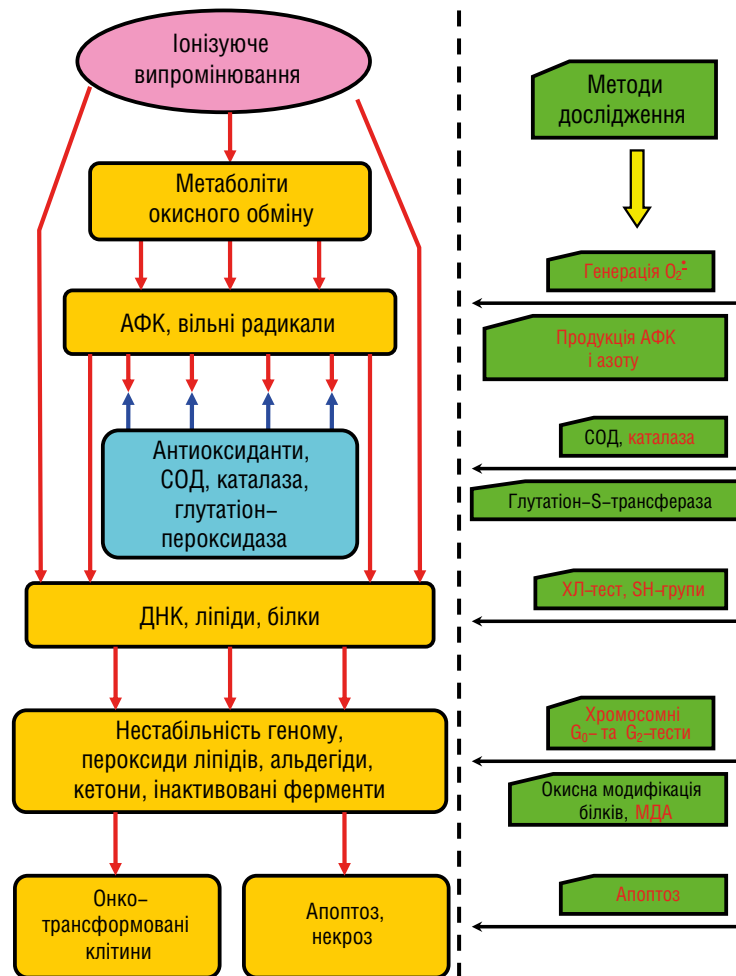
Іонізуюче випромінювання

Метаболіти окисного обміну

АФК, вільні радикали

Антиоксиданти, СОД, каталаза, глутатіон–пероксидаза

ДНК, ліпіди, білки

Нестабільність геному, пероксиди ліпідів, альдегіди, кетони, інактивовані ферменти

Онко–трансформовані клітини

Апоптоз, некроз

Методи дослідження

Генерація $O_2^{\bullet-}$

Продукція АФК і азоту

СОД, каталаза

Глутатіон–S–трансфераза

ХЛ-тест, SH-групи

Хромосомні $G_0$– та $G_2$–тести

Окисна модифікація білків, МДА

Апоптоз